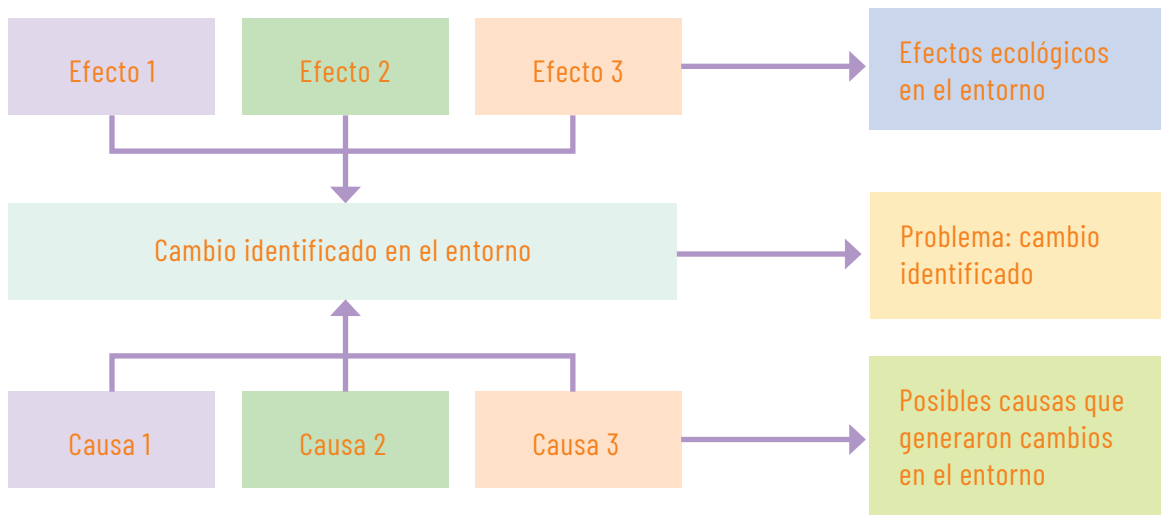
Efecto 1

Efecto 2

Efecto 3

Efectos ecológicos en el entorno

Cambio identificado en el entorno

Problema: cambio identificado

Causa 1

Causa 2

Causa 3

Posibles causas que generaron cambios en el entorno